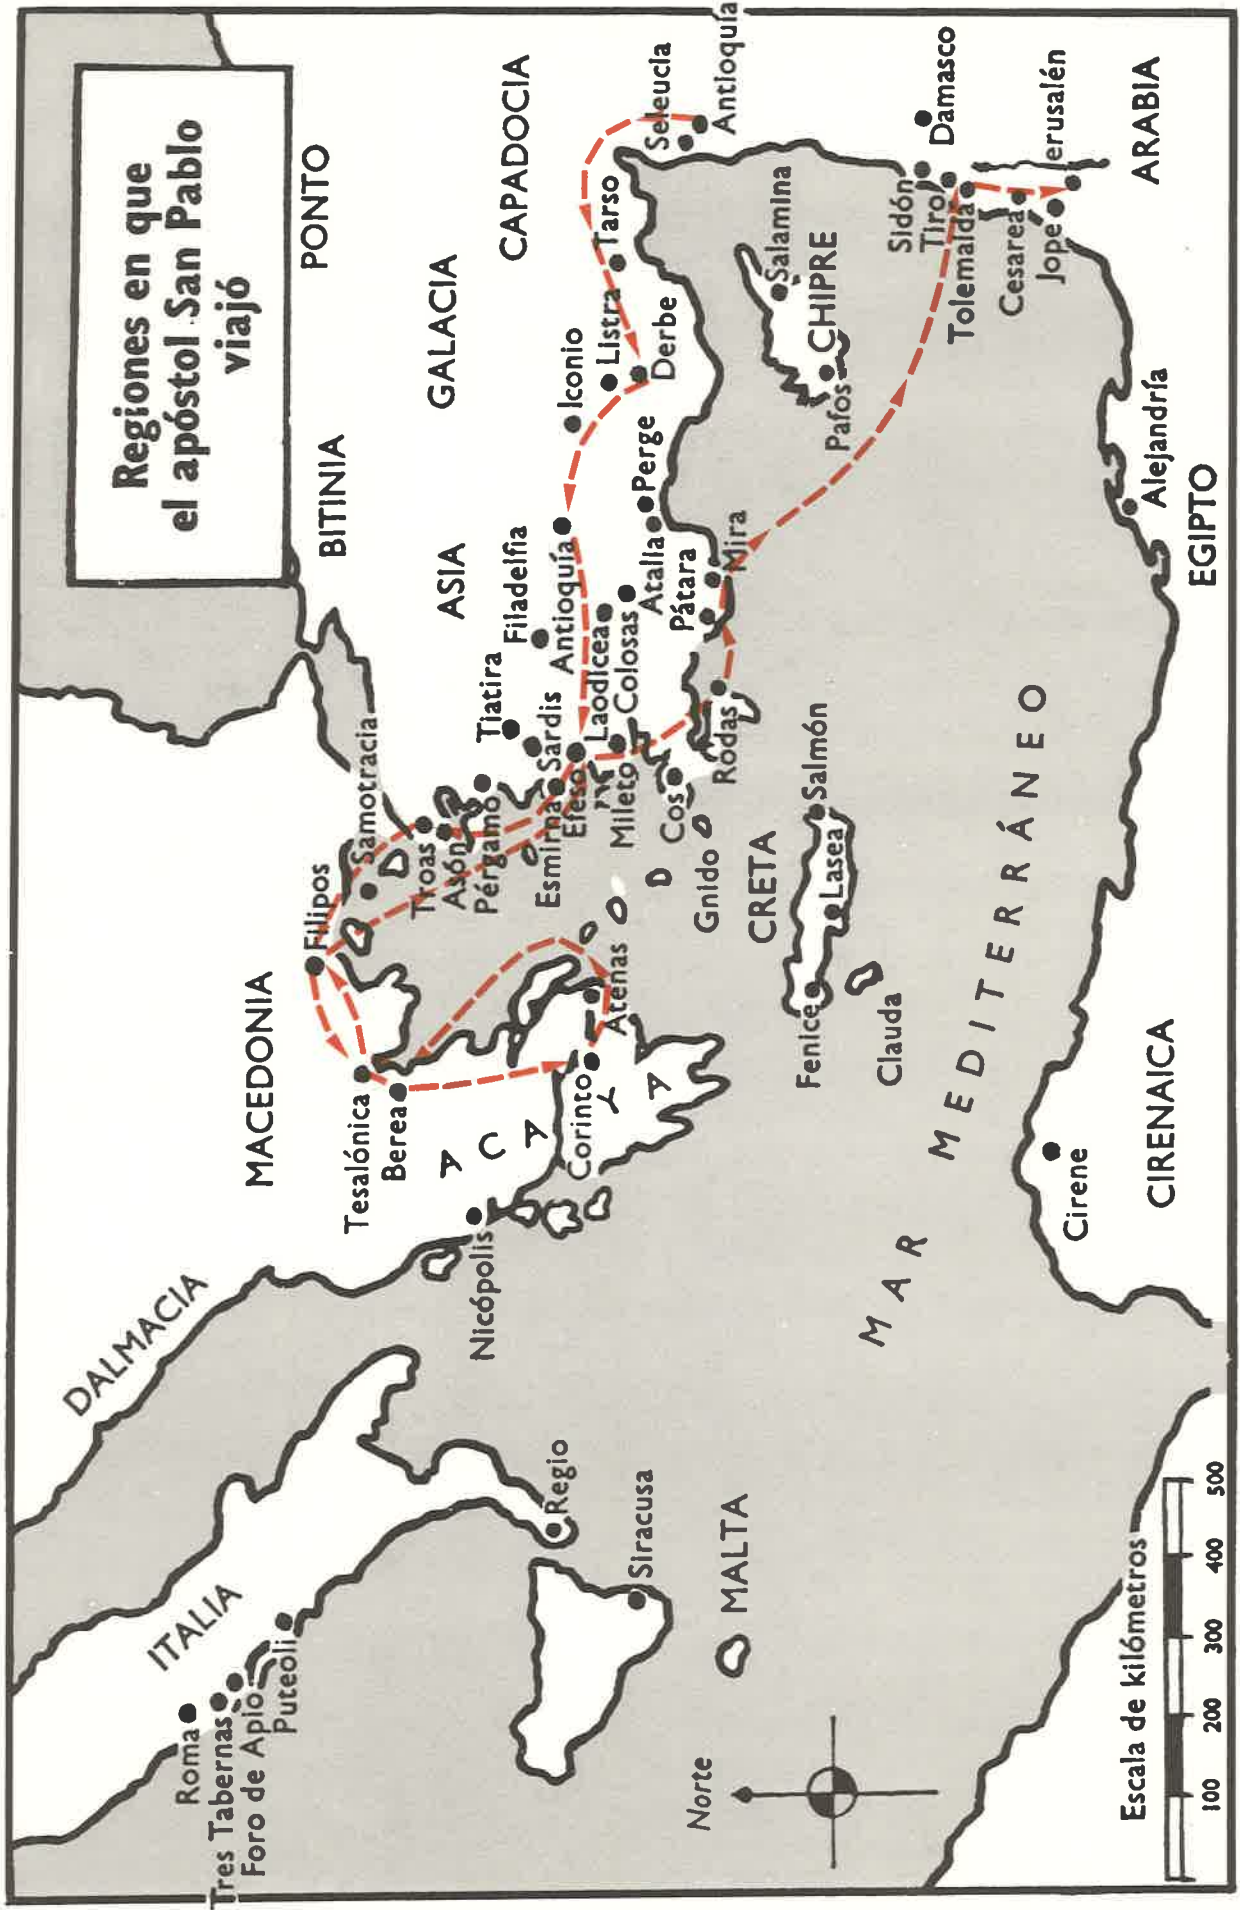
Regiones en que el apóstol San Pablo viajó

PONTO
BITINIA
GALACIA
CAPADOCIA
ASIA
Antioquía
Seleucia
Tarso
Listra
Derbe
Iconio
Antioquía
Filadelfia
Perge
Atalia
Pátara
Mira
Colosas
Laodicea
Tiatira
Sardis
Samotracia
Troas
Asón
Pérgamo
Esmirna
Éfeso
Mileto
Cos
Rodas
Gnido
Damasco
Sidón
Tiro
Tolemaida
Cesarea
Jope
Jerusalén
ARABIA
Salamina
CHIPRE
Pafos
Alejandría
EGIPTO
MACEDONIA
Filipos
Tesalónica
Berea
ACAYA
Atenas
Corinto
CRETA
Salmón
Lasea
Fenice
Clauda
MAR MEDITERRÁNEO
Cirene
CIRENAICA
DALMACIA
Nicópolis
ITALIA
Roma
Tres Tabernas
Foro de Apio
Puteoli
Regio
Siracusa
MALTA
Norte
Escala de kilómetros
100
200
300
400
500